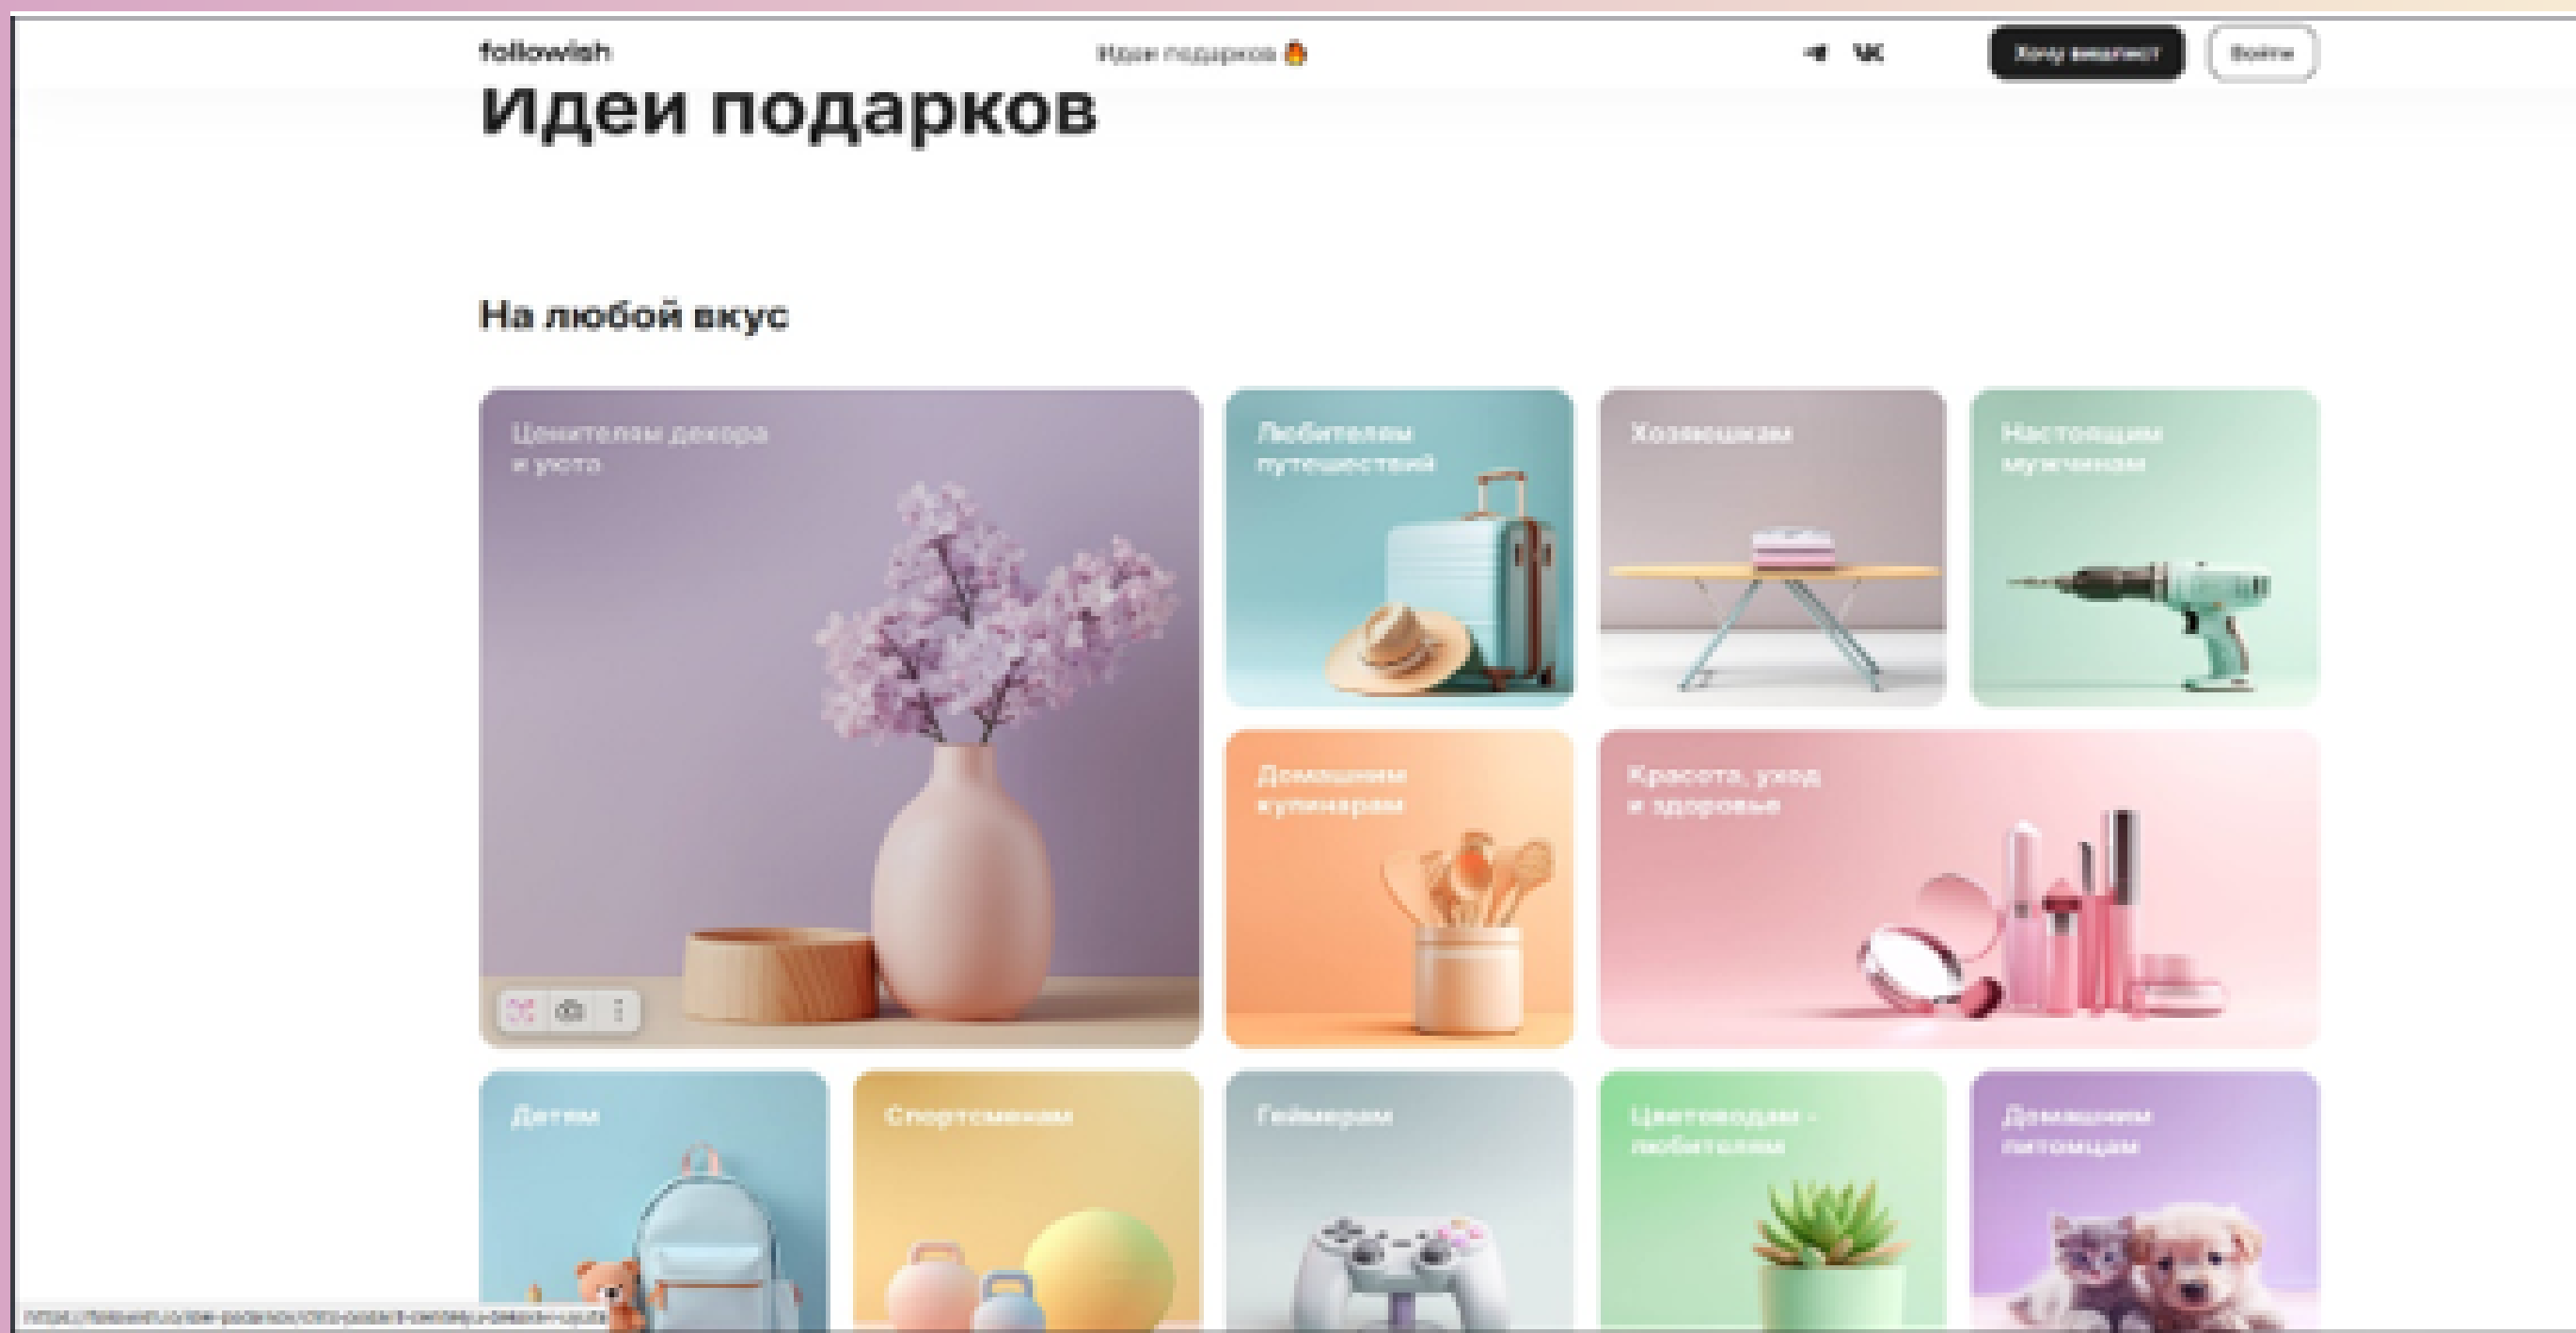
followish

Идеи подарков 🔥

Хочу вишлист

Войти

Идеи подарков

На любой вкус

Ценителям декора и уюта

Любителям путешествий

Хозяюшкам

Настоящим мужчинам

Домашним кулинарам

Красота, уход и здоровье

Детям

Спортсменам

Геймерам

Цветоводам - любителям

Домашним питомцам

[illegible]